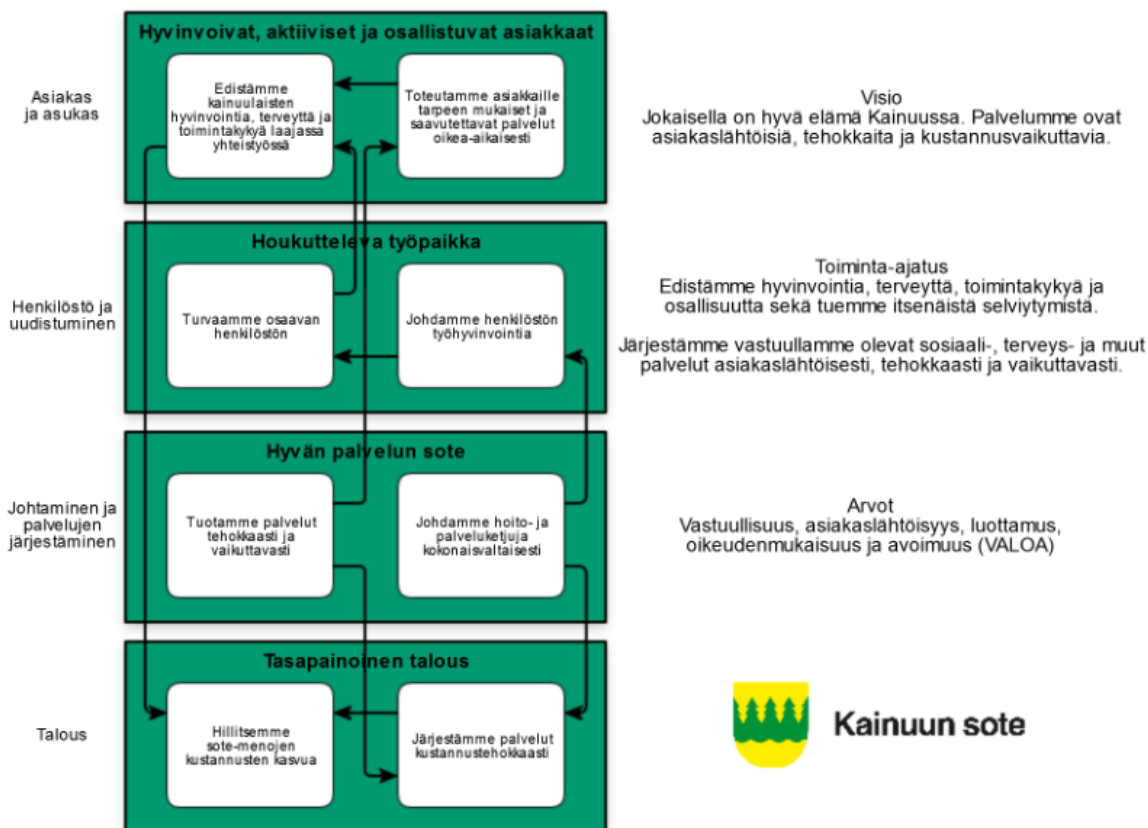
Asiakas ja asukas

Hyvinvoivat, aktiiviset ja osallistuvat asiakkaat

Edistämme kainuulaisten hyvinvointia, terveyttä ja toimintakykyä laajassa yhteistyössä

Toteutamme asiakkaille tarpeen mukaiset ja saavutettavat palvelut oikea-aikaisesti

Visio
Jokaisella on hyvä elämä Kainuussa. Palvelumme ovat asiakaslähtöisiä, tehokkaita ja kustannusvaikuttavia.

Henkilöstö ja uudistuminen

Houkutteleva työpaikka

Turvaamme osaavan henkilöstön

Johdamme henkilöstön työhyvinvointia

Toiminta-ajatus
Edistämme hyvinvointia, terveyttä, toimintakykyä ja osallisuutta sekä tuemme itsenäistä selviytymistä.

Järjestämme vastuullamme olevat sosiaali-, terveys- ja muut palvelut asiakaslähtöisesti, tehokkaasti ja vaikuttavasti.

Johtaminen ja palvelujen järjestäminen

Hyvän palvelun sote

Tuotamme palvelut tehokkaasti ja vaikuttavasti

Johdamme hoito- ja palveluketjuja kokonaisvaltaisesti

Arvot
Vastuullisuus, asiakaslähtöisyys, luottamus, oikeudenmukaisuus ja avoimuus (VALOA)

Talous

Tasapainoinen talous

Hillitsemme sote-menojen kustannusten kasvua

Järjestämme palvelut kustannustehokkaasti

Kainuun sote